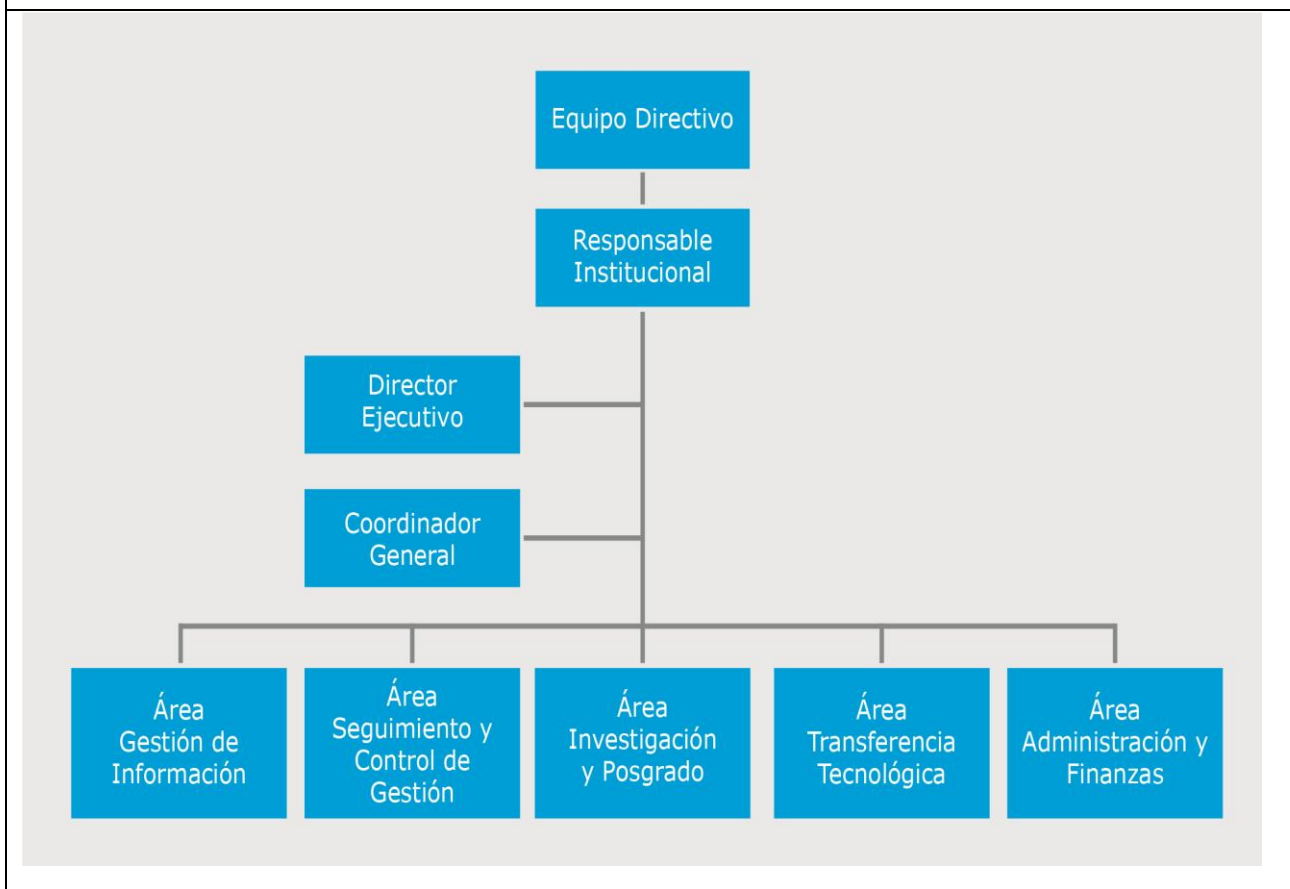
Equipo Directivo

Responsable Institucional

Director Ejecutivo

Coordinador General

Área Gestión de Información

Área Seguimiento y Control de Gestión

Área Investigación y Posgrado

Área Transferencia Tecnológica

Área Administración y Finanzas